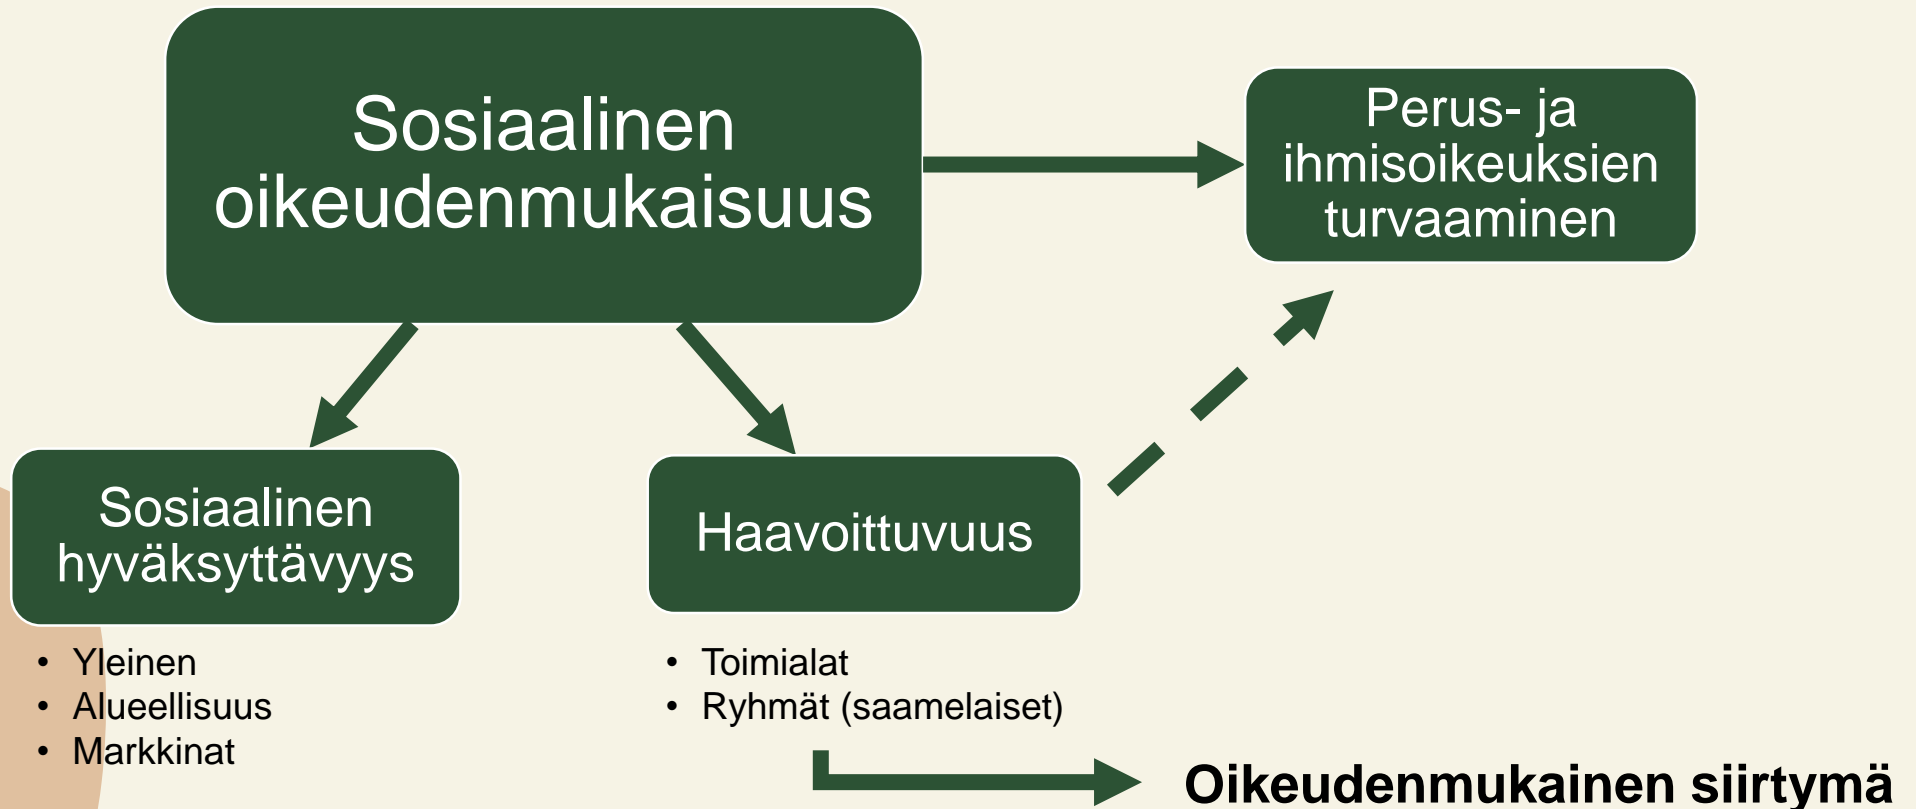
Sosiaalinen oikeudenmukaisuus

Perus- ja ihmisoikeuksien turvaaminen

Sosiaalinen hyväksyttävyys

- Yleinen
- Alueellisuus
- Markkinat

Haavoittuvuus

- Toimialat
- Ryhmät (saamelaiset)

Oikeudenmukainen siirtymä